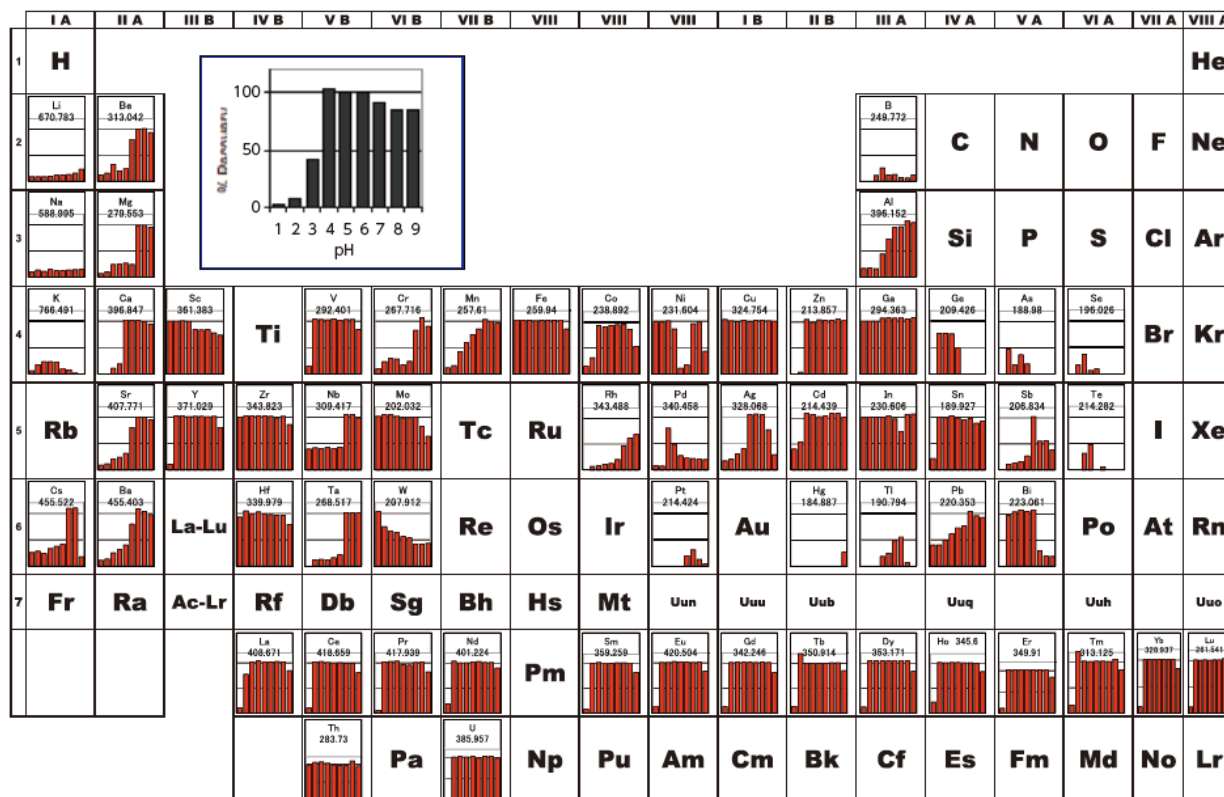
| I A | II A | III B | IV B | V B | VI B | VII B | VIII | VIII | VIII | I B | II B | III A | IV A | V A | VI A | VII A | VIII A |
|---|---|---|---|---|---|---|---|---|---|---|---|---|---|---|---|---|---|
| 1 H | | | | | | | | | | | | | | | | | He |
| 2 Li 670.783 | Be 313.042 | | | | | | | | | | | B 249.772 | C | N | O | F | Ne |
| 3 Na 588.995 | Mg 279.553 | | | | | | | | | | | Al 396.152 | Si | P | S | Cl | Ar |
| 4 K 766.491 | Ca 396.847 | Sc 361.383 | Ti | V 292.401 | Cr 267.716 | Mn 257.61 | Fe 259.94 | Co 238.892 | Ni 231.604 | Cu 324.754 | Zn 213.857 | Ga 294.363 | Ge 209.426 | As 188.98 | Se 196.026 | Br | Kr |
| 5 Rb | Sr 407.771 | Y 371.029 | Zr 343.823 | Nb 309.417 | Mo 202.032 | Tc | Ru | Rh 343.488 | Pd 340.458 | Ag 328.068 | Cd 214.439 | In 230.606 | Sn 189.927 | Sb 206.834 | Te 214.282 | I | Xe |
| 6 Cs 455.522 | Ba 455.403 | La-Lu | Hf 339.979 | Ta 268.517 | W 207.912 | Re | Os | Ir | Pt 214.424 | Au | Hg 184.887 | Tl 190.794 | Pb 220.353 | Bi 223.061 | Po | At | Rn |
| 7 Fr | Ra | Ac-Lr | Rf | Db | Sg | Bh | Hs | Mt | Uun | Uuu | Uub | | Uuq | | Uuh | | Uuo |
| | | | La 408.671 | Ce 418.659 | Pr 417.939 | Nd 401.224 | Pm | Sm 359.259 | Eu 420.504 | Gd 342.246 | Tb 350.914 | Dy 353.171 | Ho 345.6 | Er 349.91 | Tm 313.125 | Yb 328.937 | Lu 261.541 |
| | | | | Th 283.73 | Pa | U 385.957 | Np | Pu | Am | Cm | Bk | Cf | Es | Fm | Md | No | Lr |

% Recovery
100
50
0
1 2 3 4 5 6 7 8 9
pH